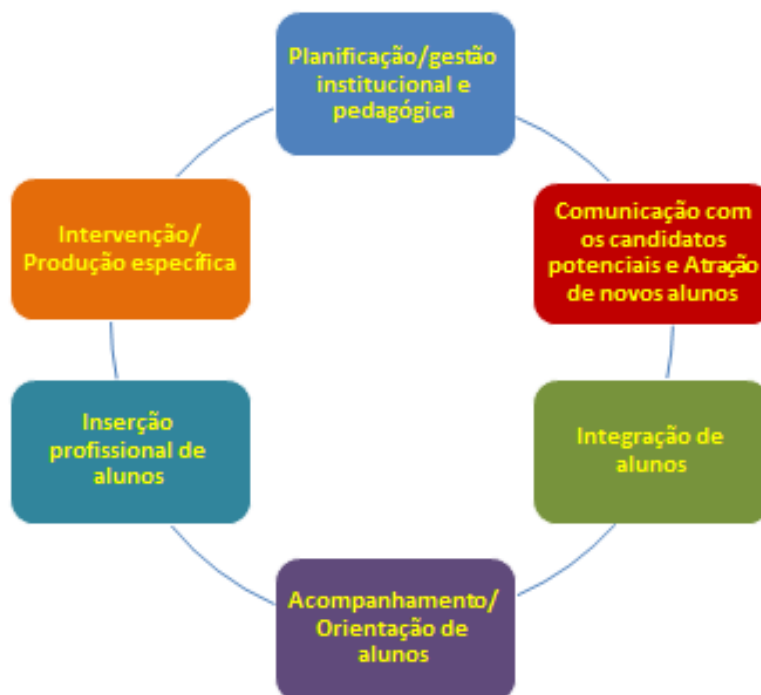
Planificação/gestão institucional e pedagógica

Comunicação com os candidatos potenciais e Atração de novos alunos

Integração de alunos

Acompanhamento/ Orientação de alunos

Inserção profissional de alunos

Intervenção/ Produção específica